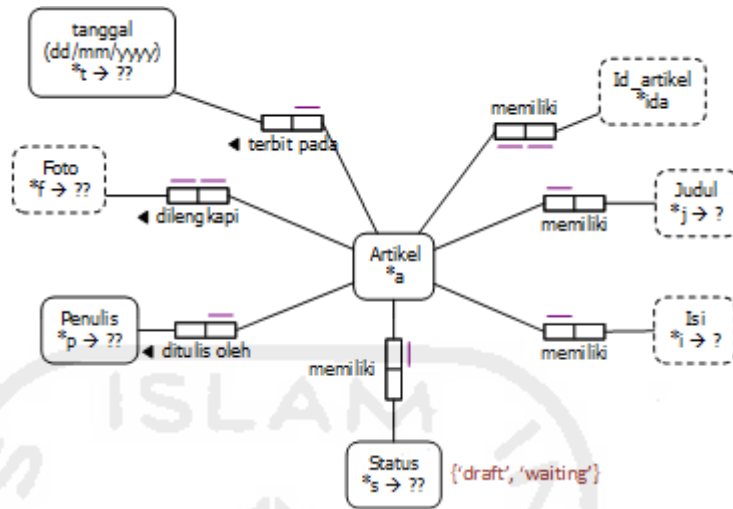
tanggal (dd/mm/yyyy) *t → ??

◄ terbit pada

memiliki

Id_artikel *ida

Foto *f → ??

◄ dilengkapi

memiliki

Judul *j → ?

Artikel *a

Penulis *p → ??

◄ ditulis oleh

memiliki

Isi *i → ?

memiliki

Status *s → ??

{'draft', 'waiting'}

ISLAM